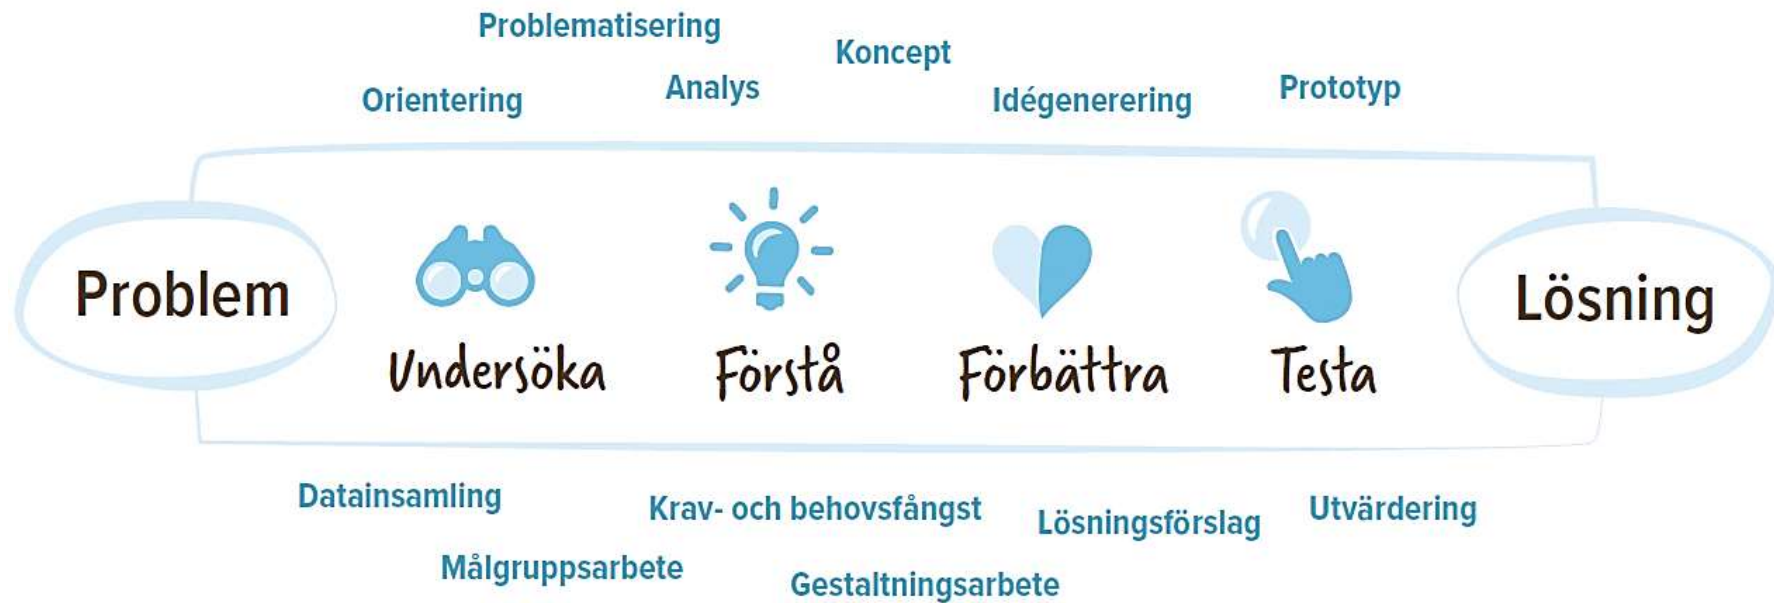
Problematisering

Orientering

Analys

Koncept

Idégenerering

Prototyp

Problem

Undersöka

Förstå

Förbättra

Testa

Lösning

Datainsamling

Krav- och behovsfångst

Lösningsförslag

Utvärdering

Målgruppsarbete

Gestaltningsarbete